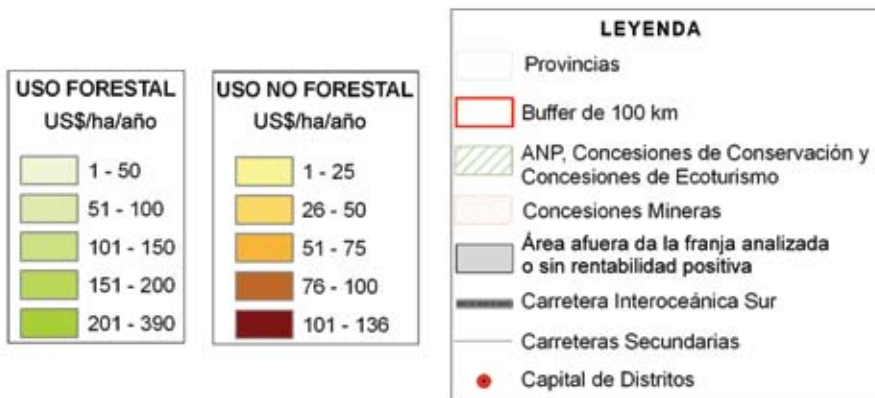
USO FORESTAL
US$/ha/año

1 - 50
51 - 100
101 - 150
151 - 200
201 - 390

USO NO FORESTAL
US$/ha/año

1 - 25
26 - 50
51 - 75
76 - 100
101 - 136

LEYENDA

Provincias
Buffer de 100 km
ANP, Concesiones de Conservación y Concesiones de Ecoturismo
Concesiones Mineras
Área afuera da la franja analizada o sin rentabilidad positiva
Carretera Interoceánica Sur
Carreteras Secundarias
Capital de Distritos